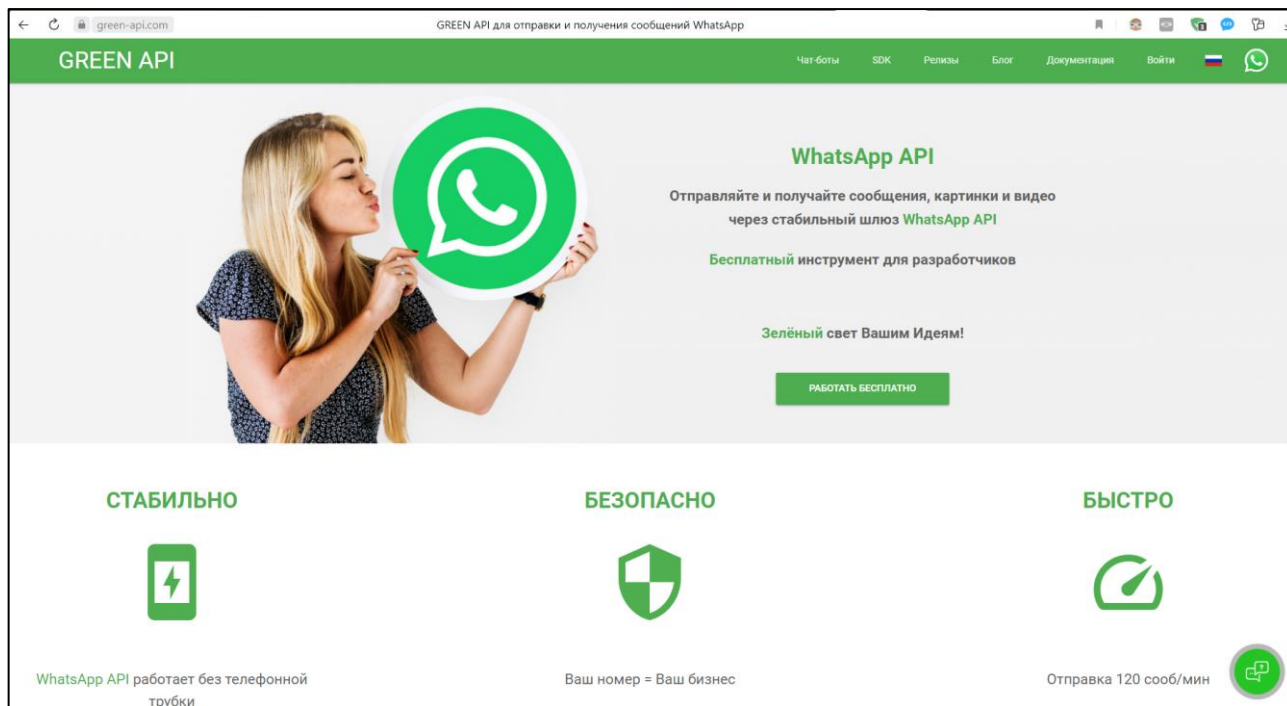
green-api.com

GREEN API для отправки и получения сообщений WhatsApp

GREEN API

Чат-боты SDK Релизы Блог Документация Войти

WhatsApp API

Отправляйте и получайте сообщения, картинки и видео через стабильный шлюз WhatsApp API

Бесплатный инструмент для разработчиков

Зелёный свет Вашим Идеям!

РАБОТАТЬ БЕСПЛАТНО

СТАБИЛЬНО

WhatsApp API работает без телефонной трубки

БЕЗОПАСНО

Ваш номер = Ваш бизнес

БЫСТРО

Отправка 120 сооб/мин